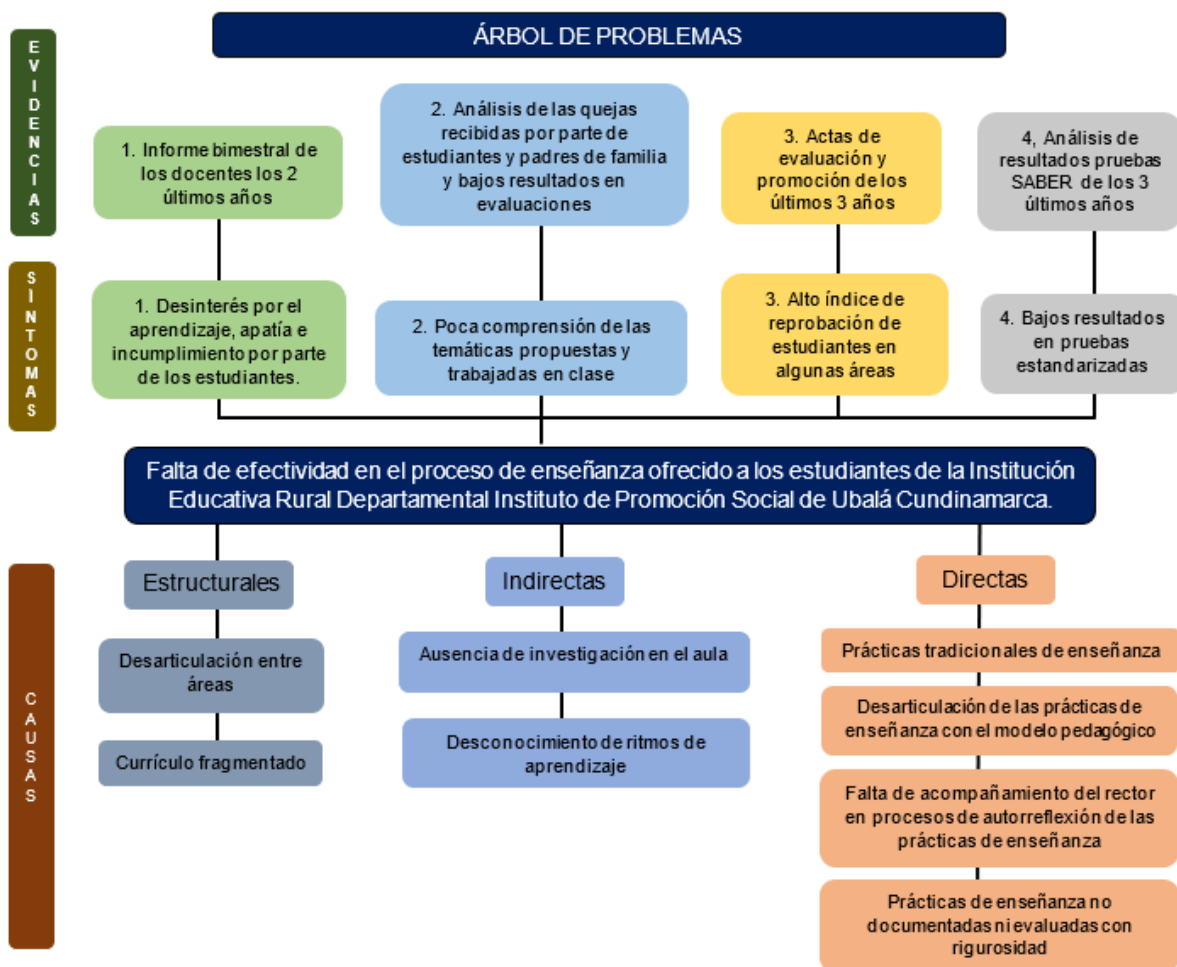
ÁRBOL DE PROBLEMAS

EVIDENCIAS

1. Informe bimestral de los docentes los 2 últimos años

2. Análisis de las quejas recibidas por parte de estudiantes y padres de familia y bajos resultados en evaluaciones

3. Actas de evaluación y promoción de los últimos 3 años

4, Análisis de resultados pruebas SABER de los 3 últimos años

SINTOMAS

1. Desinterés por el aprendizaje, apatía e incumplimiento por parte de los estudiantes.

2. Poca comprensión de las temáticas propuestas y trabajadas en clase

3. Alto índice de reprobación de estudiantes en algunas áreas

4. Bajos resultados en pruebas estandarizadas

Falta de efectividad en el proceso de enseñanza ofrecido a los estudiantes de la Institución Educativa Rural Departamental Instituto de Promoción Social de Ubalá Cundinamarca.

CAUSAS

Estructurales

Desarticulación entre áreas

Currículo fragmentado

Indirectas

Ausencia de investigación en el aula

Desconocimiento de ritmos de aprendizaje

Directas

Prácticas tradicionales de enseñanza

Desarticulación de las prácticas de enseñanza con el modelo pedagógico

Falta de acompañamiento del rector en procesos de autorreflexión de las prácticas de enseñanza

Prácticas de enseñanza no documentadas ni evaluadas con rigurosidad